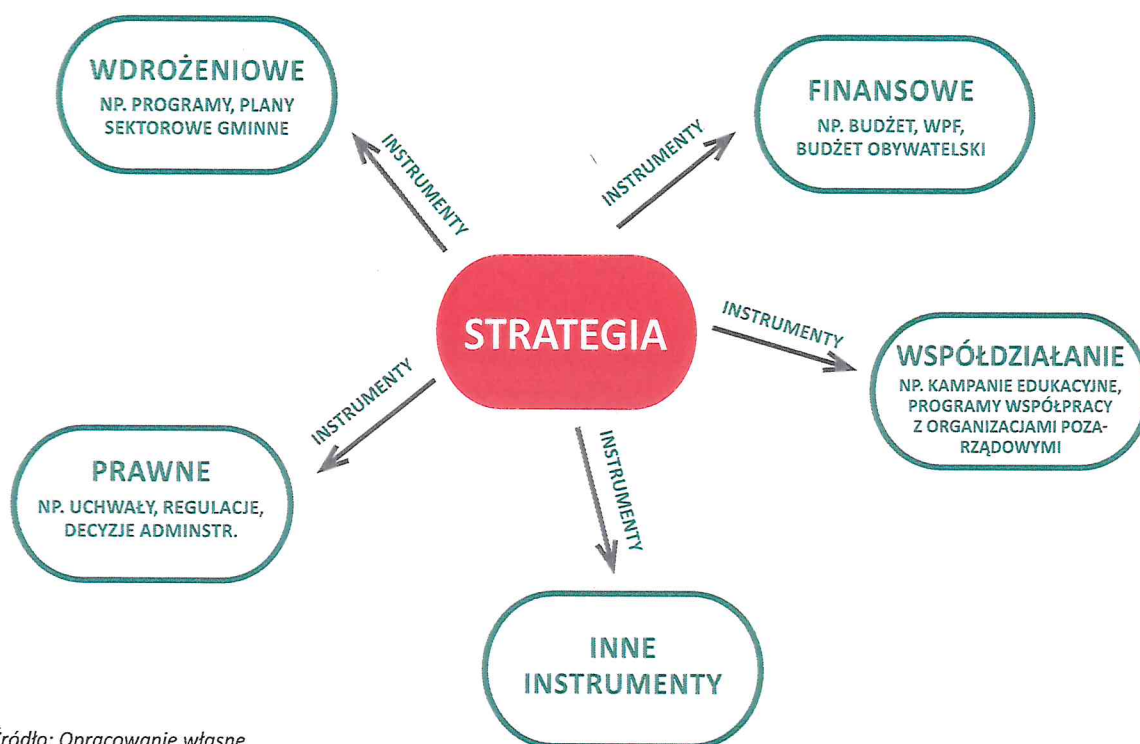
WDROŻENIOWE
NP. PROGRAMY, PLANY SEKTOROWE GMINNE

INSTRUMENTY

FINANSOWE
NP. BUDŻET, WPF, BUDŻET OBYWATELSKI

INSTRUMENTY

STRATEGIA

INSTRUMENTY

WSPÓŁDZIAŁANIE
NP. KAMPANIE EDUKACYJNE, PROGRAMY WSPÓŁPRACY Z ORGANIZACJAMI POZARZĄDOWYMI

INSTRUMENTY

PRAWNE
NP. UCHWAŁY, REGULACJE, DECYZJE ADMINSTR.

INSTRUMENTY

INNE INSTRUMENTY

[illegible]ródło: Opracowanie własne